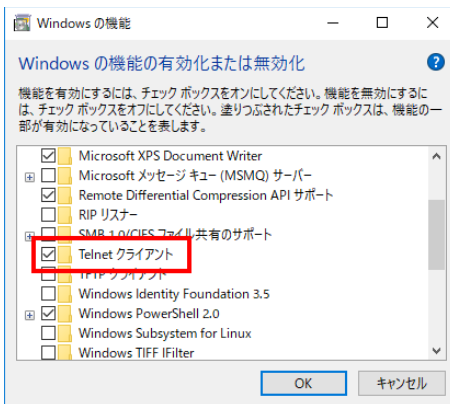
Windows の機能

Windows の機能の有効化または無効化

機能を有効にするには、チェック ボックスをオンにしてください。機能を無効にするには、チェック ボックスをオフにしてください。塗りつぶされたチェック ボックスは、機能の一部が有効になっていることを表します。

Microsoft XPS Document Writer
Microsoft メッセージ キュー (MSMQ) サーバー
Remote Differential Compression API サポート
RIP リスナー
SMB 1.0/CIFS ファイル共有のサポート
Telnet クライアント
TFTP クライアント
Windows Identity Foundation 3.5
Windows PowerShell 2.0
Windows Subsystem for Linux
Windows TIFF IFilter

OK
キャンセル